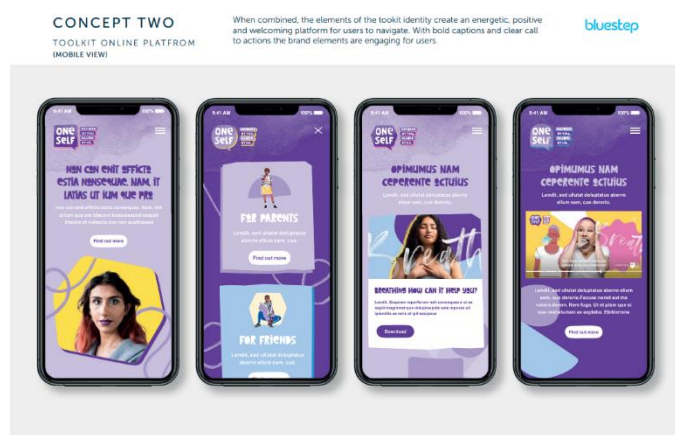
CONCEPT TWO

TOOLKIT ONLINE PLATFROM
(MOBILE VIEW)

When combined, the elements of the tookit identity create an energetic, positive and welcoming platform for users to navigate. With bold captions and clear call to actions the brand elements are engaging for users.

bluestep

9:41 AM
100%
ONE SELF
Non cun enit efficte estia nonsequae. Nam, it latias ut jun que pre
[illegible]
Find out more

9:41 AM
100%
ONE SELF
For parents
Lorelit, sed ullutat deluptatus aborro ellum sam, cus dem.
Find out more
For friends
Lorelit, sed ullutat deluptatus aborro ellum sam, cus dem.

9:41 AM
100%
ONE SELF
Opimumus nam ceperente actuius
Lorelit, sed ullutat deluptatus aborro ellum sam, cus denetii.
Breathe
Breathing how can it help you?
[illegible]
Download

9:41 AM
100%
ONE SELF
Opimumus nam ceperente actuius
Lorelit, sed ullutat deluptatus aborro ellum sam, cus denetii.
Lorelit, sed ullutat deluptatus aborro ellum sam, cus denetie.Fauiae nesed ad me volore ditatur. Nem fuga. Ut et plam que inc apiduci pe. Ebitiorione
Find out more